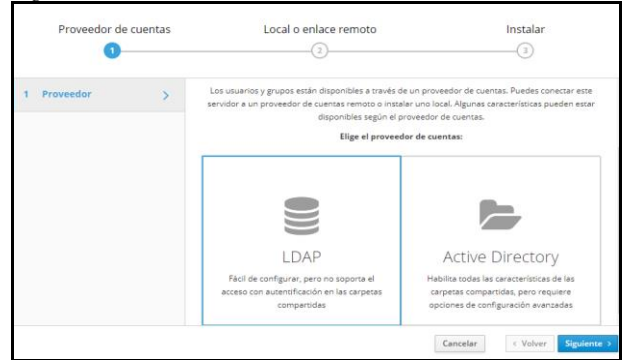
Proveedor de cuentas
1
Local o enlace remoto
2
Instalar
3

1 Proveedor >

Los usuarios y grupos están disponibles a través de un proveedor de cuentas. Puedes conectar este servidor a un proveedor de cuentas remoto o instalar uno local. Algunas características pueden estar disponibles según el proveedor de cuentas.

Elige el proveedor de cuentas:

LDAP
Fácil de configurar, pero no soporta el acceso con autentificación en las carpetas compartidas

Active Directory
Habilita todas las características de las carpetas compartidas, pero requiere opciones de configuración avanzadas

Cancelar
< Volver
Siguiente >